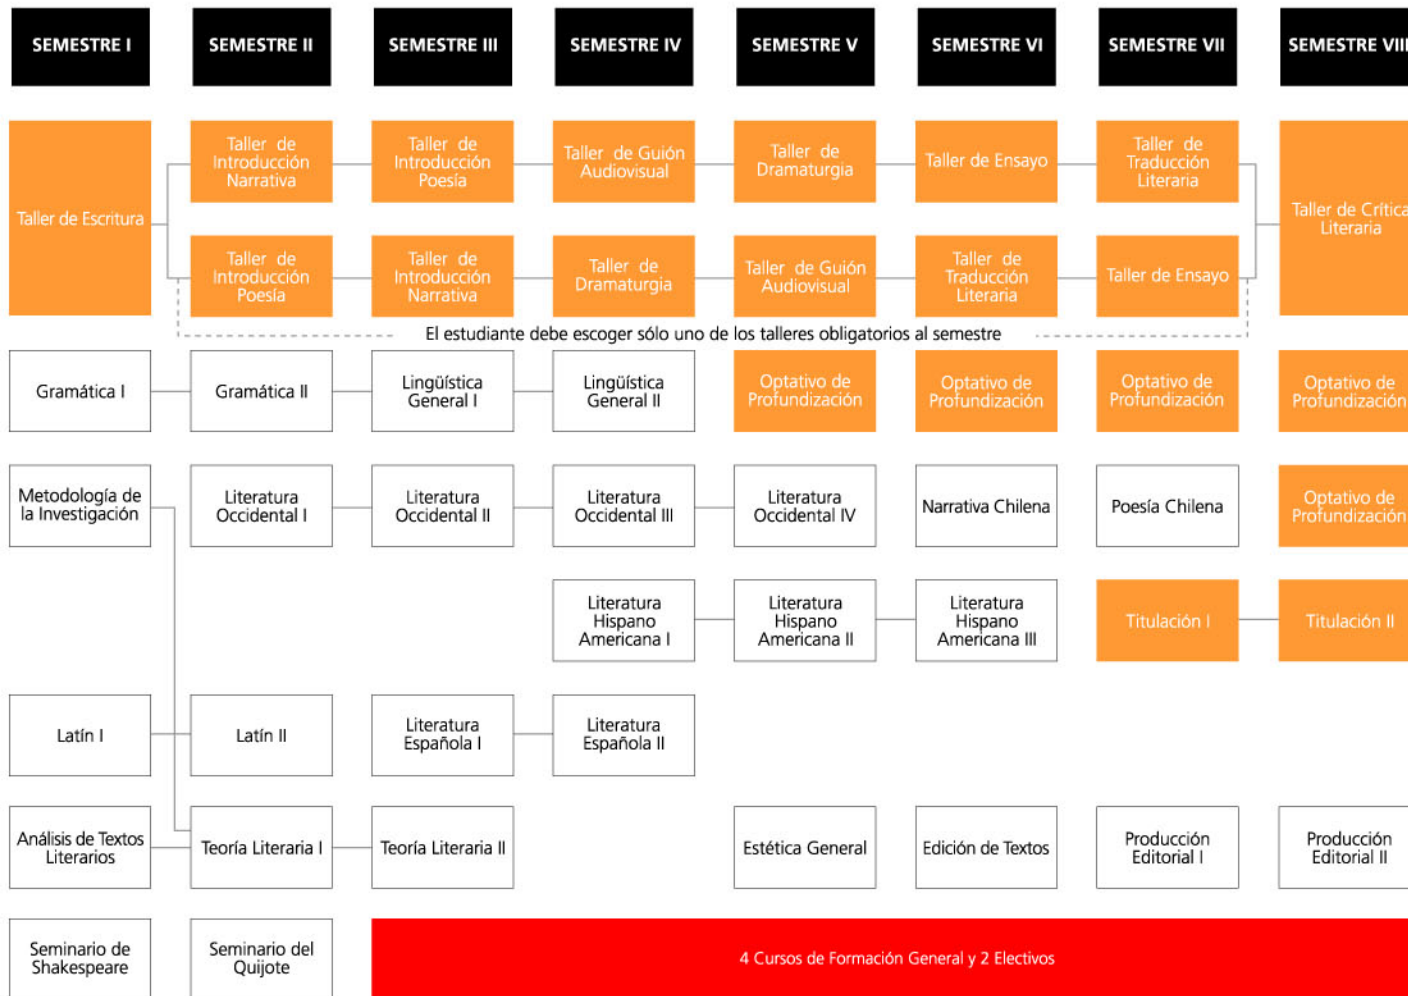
| SEMESTRE I | SEMESTRE II | SEMESTRE III | SEMESTRE IV | SEMESTRE V | SEMESTRE VI | SEMESTRE VII | SEMESTRE VIII |
|---|---|---|---|---|---|---|---|
| Taller de Escritura | Taller de Introducción Narrativa | Taller de Introducción Poesía | Taller de Guión Audiovisual | Taller de Dramaturgia | Taller de Ensayo | Taller de Traducción Literaria | Taller de Crítica Literaria |
| | Taller de Introducción Poesía | Taller de Introducción Narrativa | Taller de Dramaturgia | Taller de Guión Audiovisual | Taller de Traducción Literaria | Taller de Ensayo | |
| Gramática I | Gramática II | Lingüística General I | Lingüística General II | Optativo de Profundización | Optativo de Profundización | Optativo de Profundización | Optativo de Profundización |
| Metodología de la Investigación | Literatura Occidental I | Literatura Occidental II | Literatura Occidental III | Literatura Occidental IV | Narrativa Chilena | Poesía Chilena | Optativo de Profundización |
| | | | Literatura Hispano Americana I | Literatura Hispano Americana II | Literatura Hispano Americana III | Titulación I | Titulación II |
| Latín I | Latín II | Literatura Española I | Literatura Española II | | | | |
| Análisis de Textos Literarios | Teoría Literaria I | Teoría Literaria II | | Estética General | Edición de Textos | Producción Editorial I | Producción Editorial II |
| Seminario de Shakespeare | Seminario del Quijote | 4 Cursos de Formación General y 2 Electivos | | | | | |

El estudiante debe escoger sólo uno de los talleres obligatorios al semestre